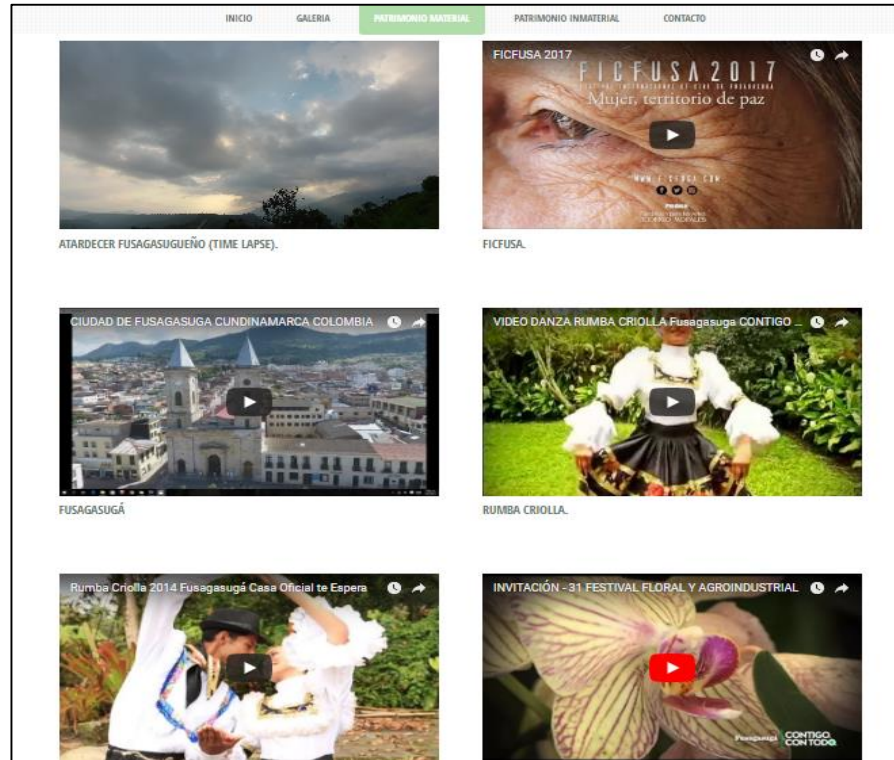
INICIO GALERIA PATRIMONIO MATERIAL PATRIMONIO INMATERIAL CONTACTO

ATARDECER FUSAGASUGUEÑO (TIME LAPSE).

FICFUSA 2017

FICFUSA2017

Mujer, territorio de paz

www.ficfusa.com

FICFUSA.

CIUDAD DE FUSAGASUGA CUNDINAMARCA COLOMBIA

FUSAGASUGÁ

VIDEO DANZA RUMBA CRIOLLA Fusagasuga CONTIGO ...

RUMBA CRIOLLA.

Rumba Criolla 2014 Fusagasugá Casa Oficial te Espera

INVITACIÓN - 31 FESTIVAL FLORAL Y AGROINDUSTRIAL

Fusagasugá CONTIGO CON TODO